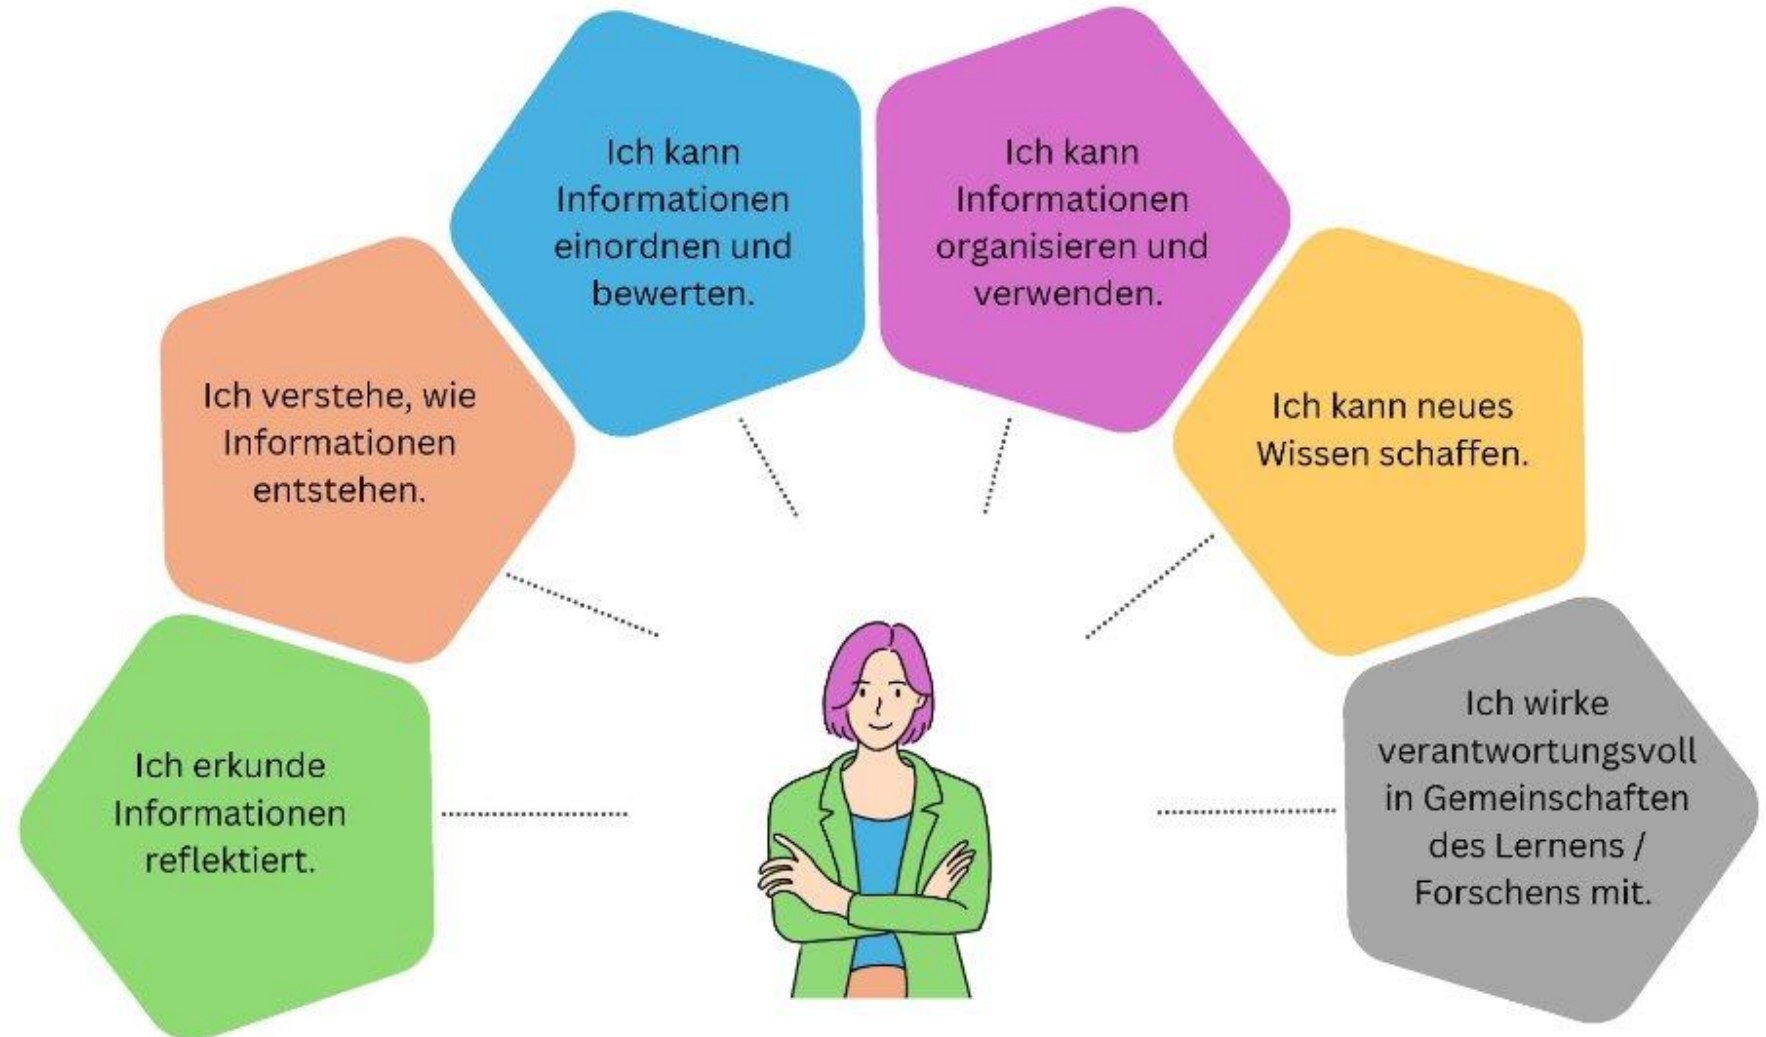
Ich erkunde Informationen reflektiert.

Ich verstehe, wie Informationen entstehen.

Ich kann Informationen einordnen und bewerten.

Ich kann Informationen organisieren und verwenden.

Ich kann neues Wissen schaffen.

Ich wirke verantwortungsvoll in Gemeinschaften des Lernens / Forschens mit.